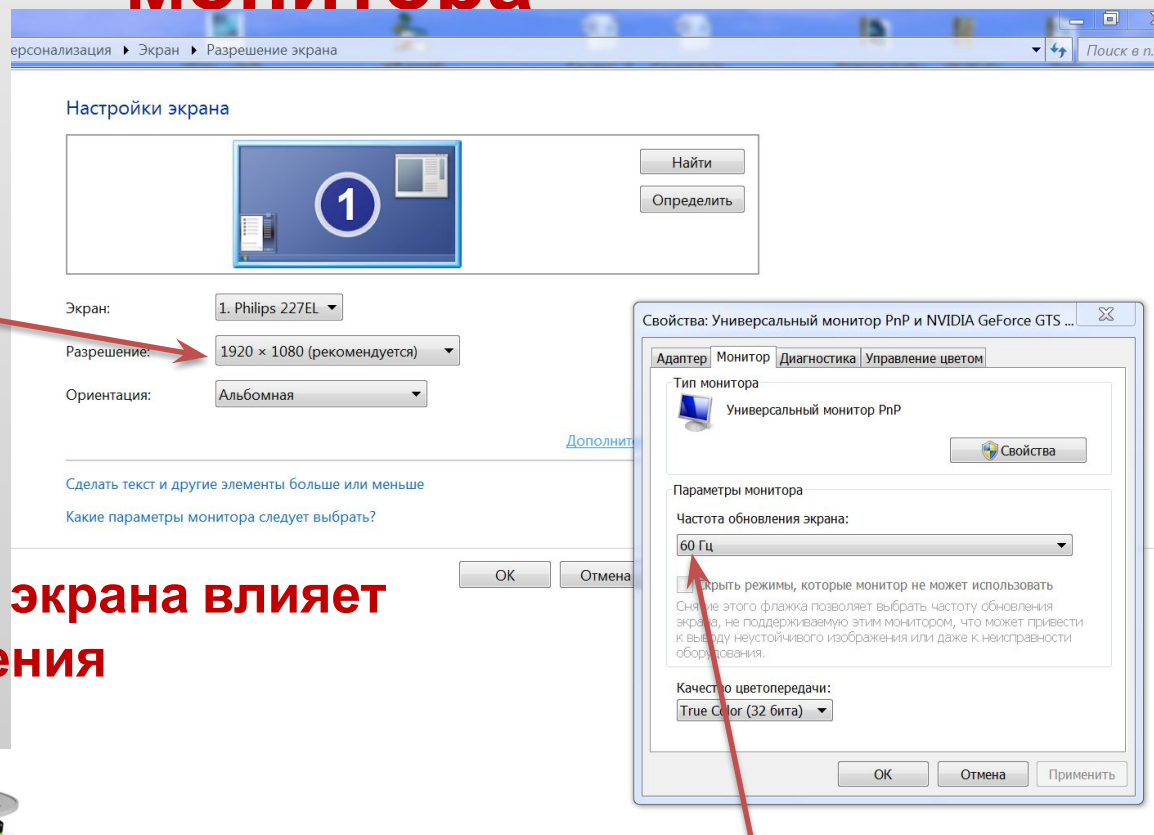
монитора

ерсонализация ▸ Экран ▸ Разрешение экрана

Поиск в п...

Настройки экрана

1

Найти

Определить

Экран: 1. Philips 227EL

Разрешение: 1920 × 1080 (рекомендуется)

Ориентация: Альбомная

Дополнит

Сделать текст и другие элементы больше или меньше

Какие параметры монитора следует выбрать?

OK

Отмена

экрана влияет

ения

Свойства: Универсальный монитор PnP и NVIDIA GeForce GTS ...

Адаптер | Монитор | Диагностика | Управление цветом

Тип монитора

Универсальный монитор PnP

Свойства

Параметры монитора

Частота обновления экрана:

60 Гц

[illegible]крыть режимы, которые монитор не может использовать

Сня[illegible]ие этого флажка позволяет выбрать частоту обновления экра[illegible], не поддерживаемую этим монитором, что может привести к выводу неустойчивого изображения или даже к неисправности обор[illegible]дования.

Качество цветопередачи:

True Color (32 бита)

OK

Отмена

Применить